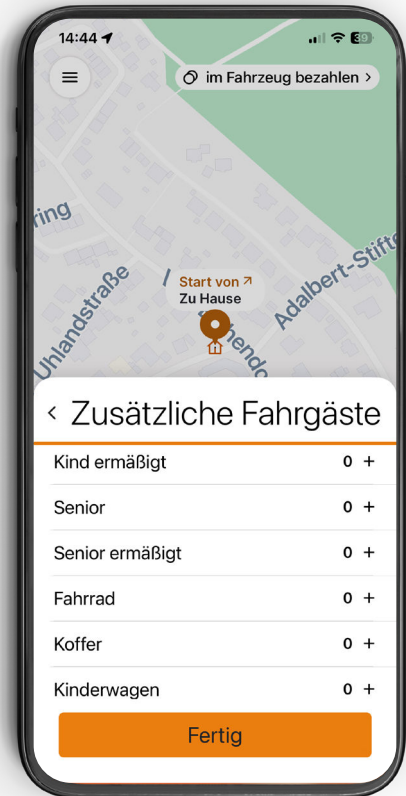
14:44

im Fahrzeug bezahlen >

ring

Uhlandstraße

Start von ↗
Zu Hause

Adalbert-Stift

< Zusätzliche Fahrgäste

| | |
|---|---|
| Kind ermäßigt | 0 + |
| Senior | 0 + |
| Senior ermäßigt | 0 + |
| Fahrrad | 0 + |
| Koffer | 0 + |
| Kinderwagen | 0 + |

Fertig